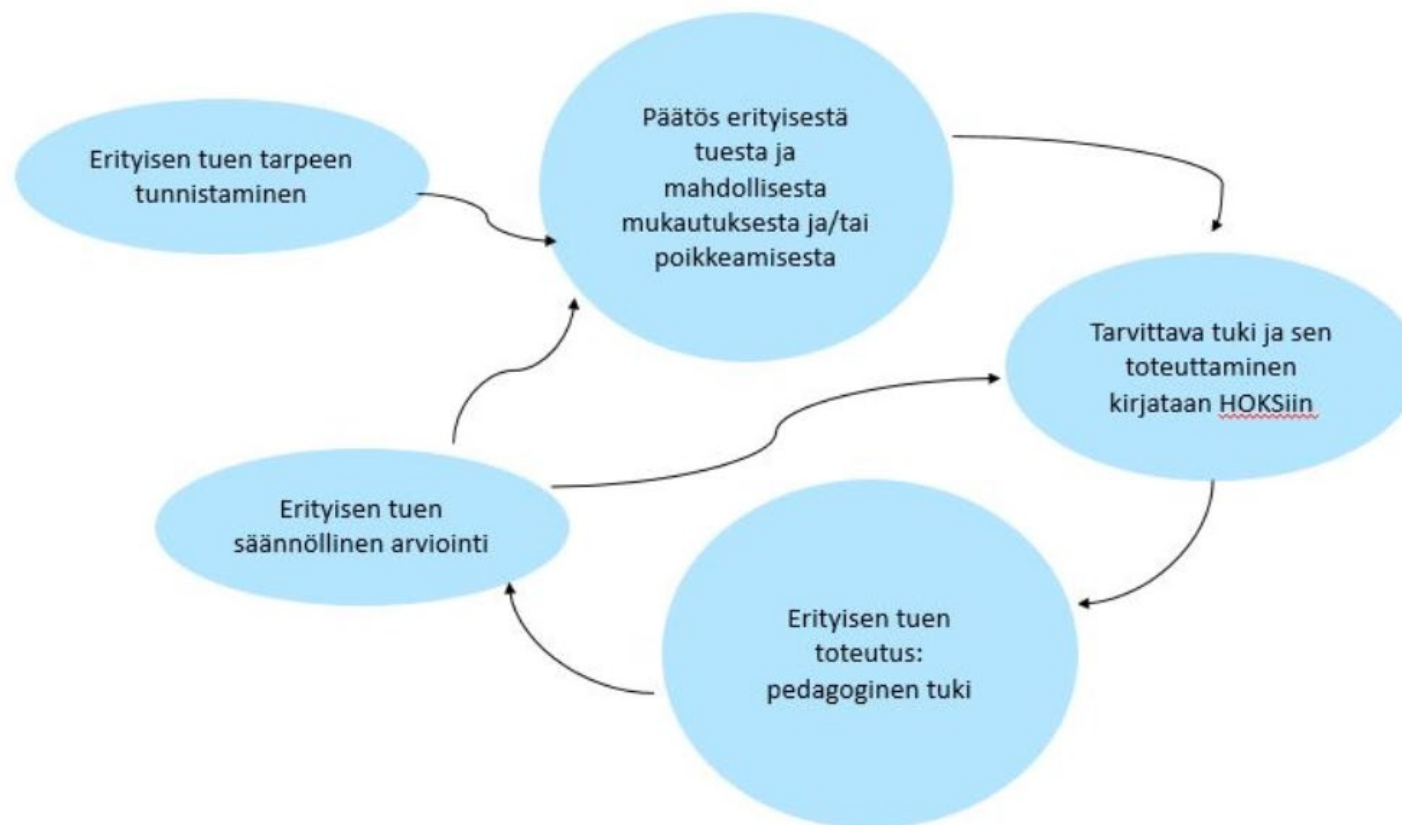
Erityisen tuen tarpeen tunnistaminen

Päätös erityisestä tuesta ja mahdollisesta mukautuksesta ja/tai poikkeamisesta

Tarvittava tuki ja sen toteuttaminen kirjataan HOKSiin

Erityisen tuen toteutus: pedagoginen tuki

Erityisen tuen säännöllinen arviointi